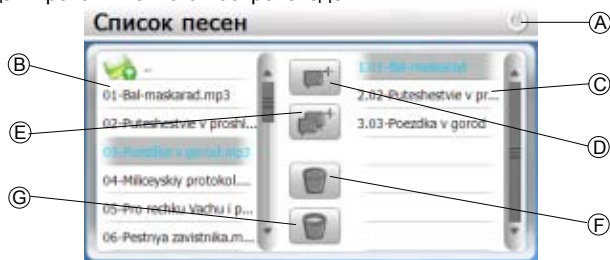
Список песен

Ⓐ
Ⓑ
Ⓒ
Ⓓ
Ⓔ
Ⓕ
Ⓖ

..
01-Bal-maskarad.mp3
02-Puteshestvie v proshl...
03-Poezdka v gorod.mp3
04-Miliceyskiy protokol...
05-Pro rechku Vachu i p...
06-Pestnya zavistnika.m...

1.01-Bal-maskarad
2.02-Puteshestvie v pr...
3.03-Poezdka v gorod